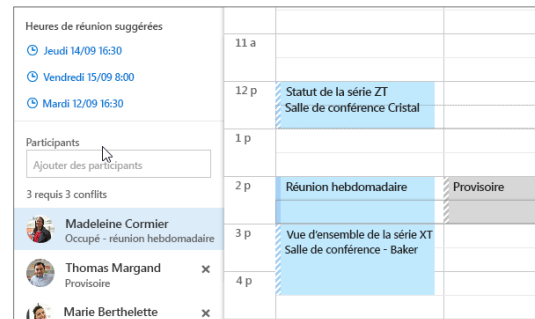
Heures de réunion suggérées

Jeudi 14/09 16:30

Vendredi 15/09 8:00

Mardi 12/09 16:30

Participants

Ajouter des participants

3 requis 3 conflits

Madeleine Cormier
Occupé - réunion hebdomadaire

Thomas Margand
Provisoire

Marie Berthelette

11 a

12 p

1 p

2 p

3 p

4 p

Statut de la série ZT
Salle de conférence Cristal

Réunion hebdomadaire

Provisoire

Vue d'ensemble de la série XT
Salle de conférence - Baker